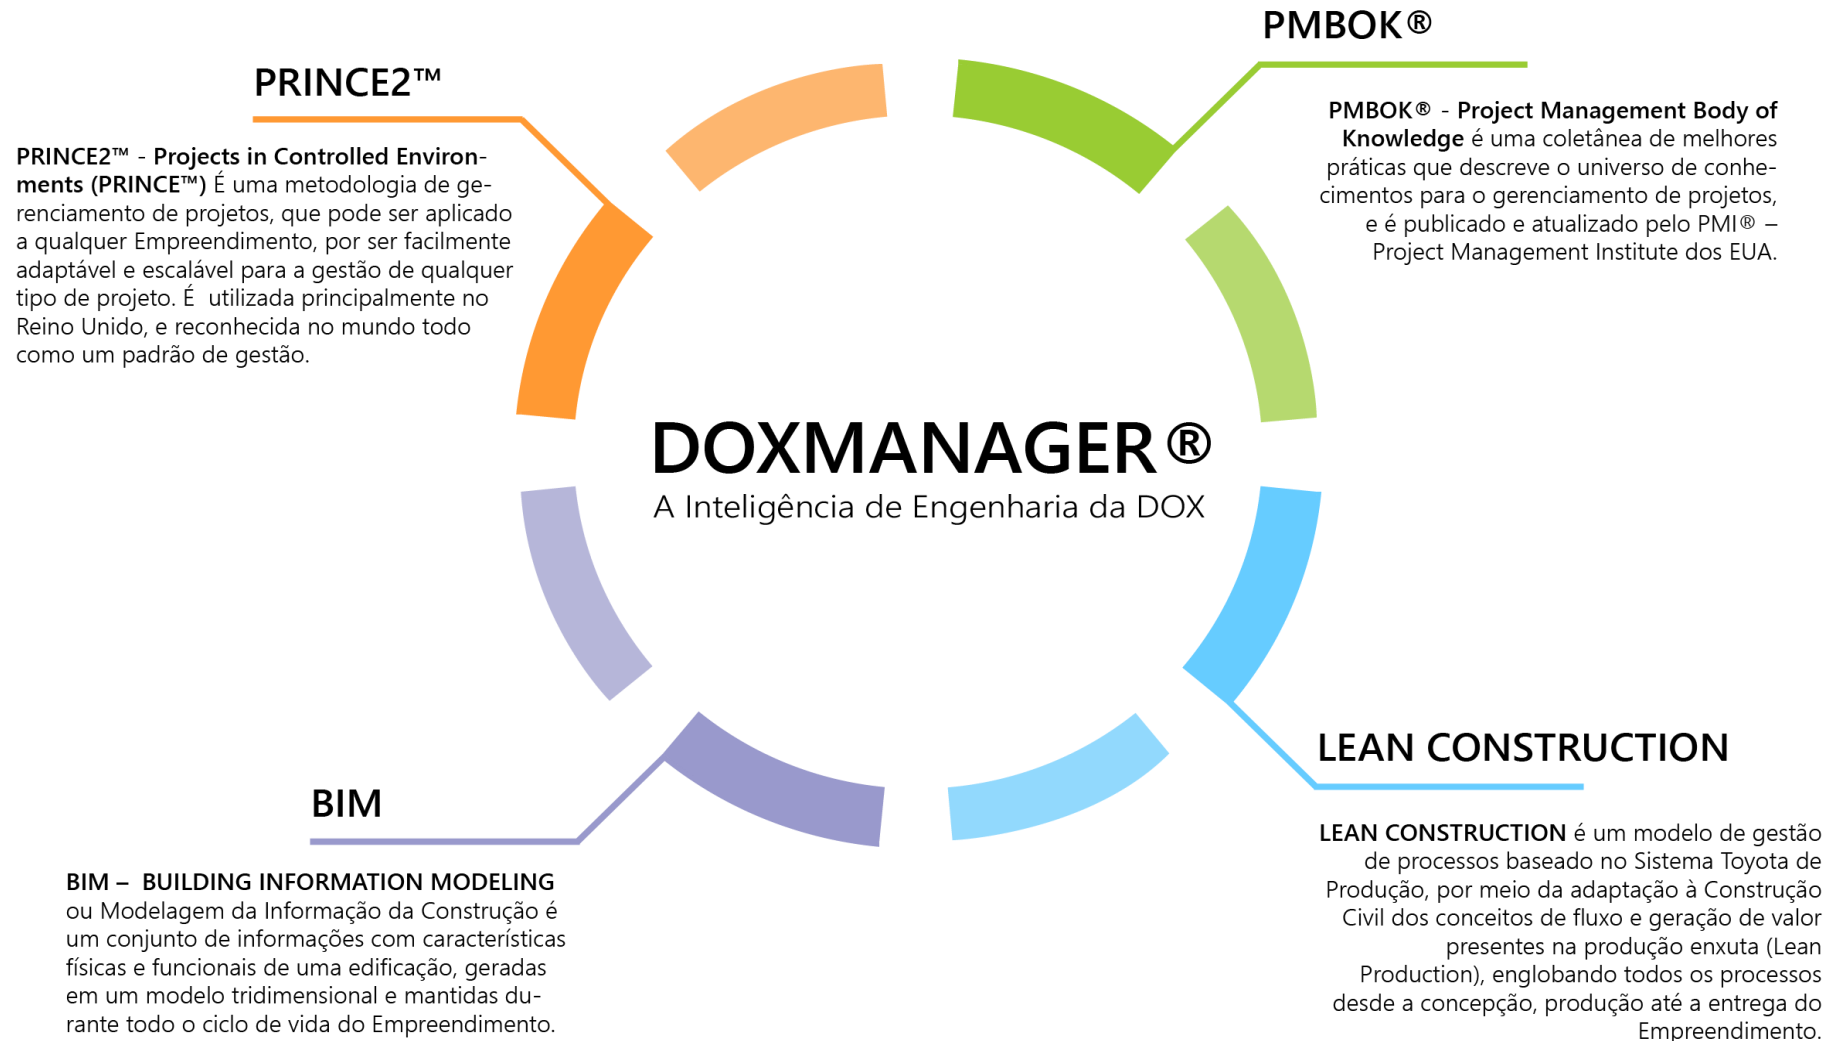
PRINCE2™

PRINCE2™ - Projects in Controlled Environments (PRINCE™) É uma metodologia de gerenciamento de projetos, que pode ser aplicado a qualquer Empreendimento, por ser facilmente adaptável e escalável para a gestão de qualquer tipo de projeto. É utilizada principalmente no Reino Unido, e reconhecida no mundo todo como um padrão de gestão.

PMBOK®

PMBOK® - Project Management Body of Knowledge é uma coletânea de melhores práticas que descreve o universo de conhecimentos para o gerenciamento de projetos, e é publicado e atualizado pelo PMI® – Project Management Institute dos EUA.

DOXMANAGER®
A Inteligência de Engenharia da DOX

BIM

BIM – BUILDING INFORMATION MODELING ou Modelagem da Informação da Construção é um conjunto de informações com características físicas e funcionais de uma edificação, geradas em um modelo tridimensional e mantidas durante todo o ciclo de vida do Empreendimento.

LEAN CONSTRUCTION

LEAN CONSTRUCTION é um modelo de gestão de processos baseado no Sistema Toyota de Produção, por meio da adaptação à Construção Civil dos conceitos de fluxo e geração de valor presentes na produção enxuta (Lean Production), englobando todos os processos desde a concepção, produção até a entrega do Empreendimento.